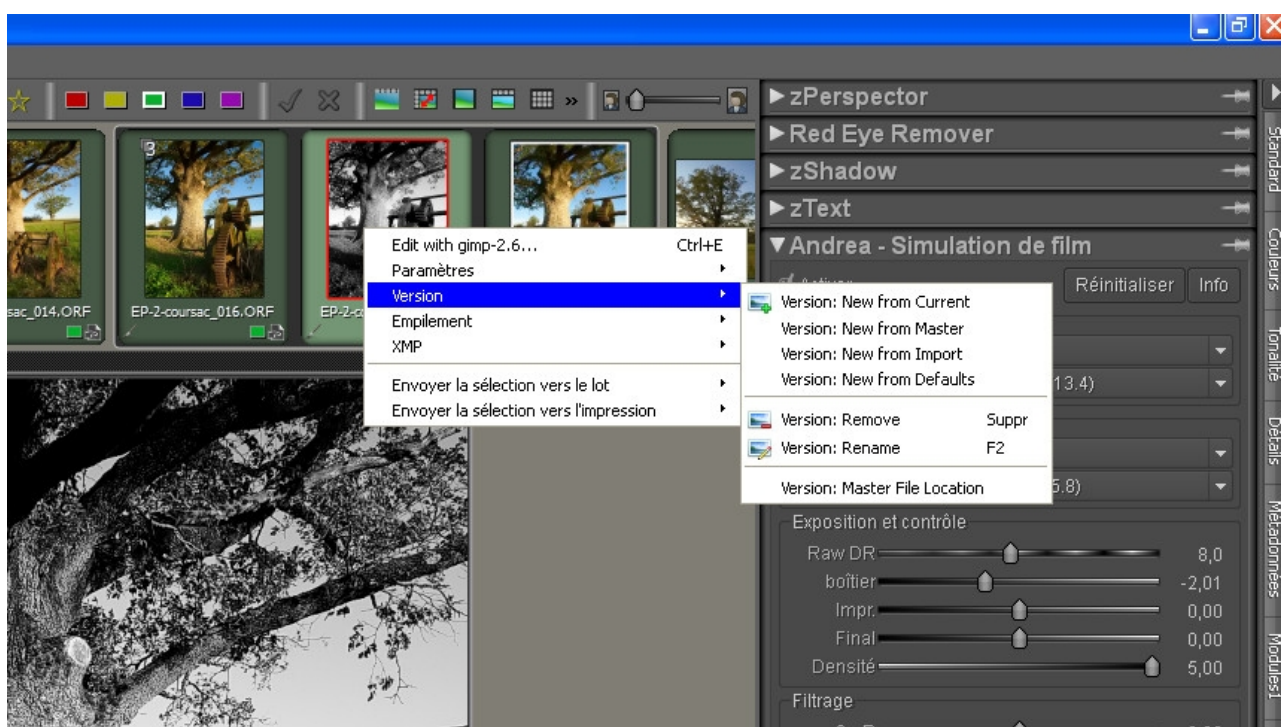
3

sac_014.ORF
EP-2-coursac_016.ORF
EP-2-c

Edit with gimp-2.6... Ctrl+E
Paramètres
Version
Empilement
XMP
Envoyer la sélection vers le lot
Envoyer la sélection vers l'impression

Version: New from Current
Version: New from Master
Version: New from Import
Version: New from Defaults
Version: Remove Suppr
Version: Rename F2
Version: Master File Location

▶zPerspector
▶Red Eye Remover
▶zShadow
▶zText
▼Andrea - Simulation de film
Réinitialiser
Info
13.4)
5.8)
Exposition et contrôle
Raw DR 8,0
boîtier -2,01
Impr. 0,00
Final 0,00
Densité 5,00
Filtrage

Standard
Couleurs
Tonalité
Détails
Métadonnées
Modules